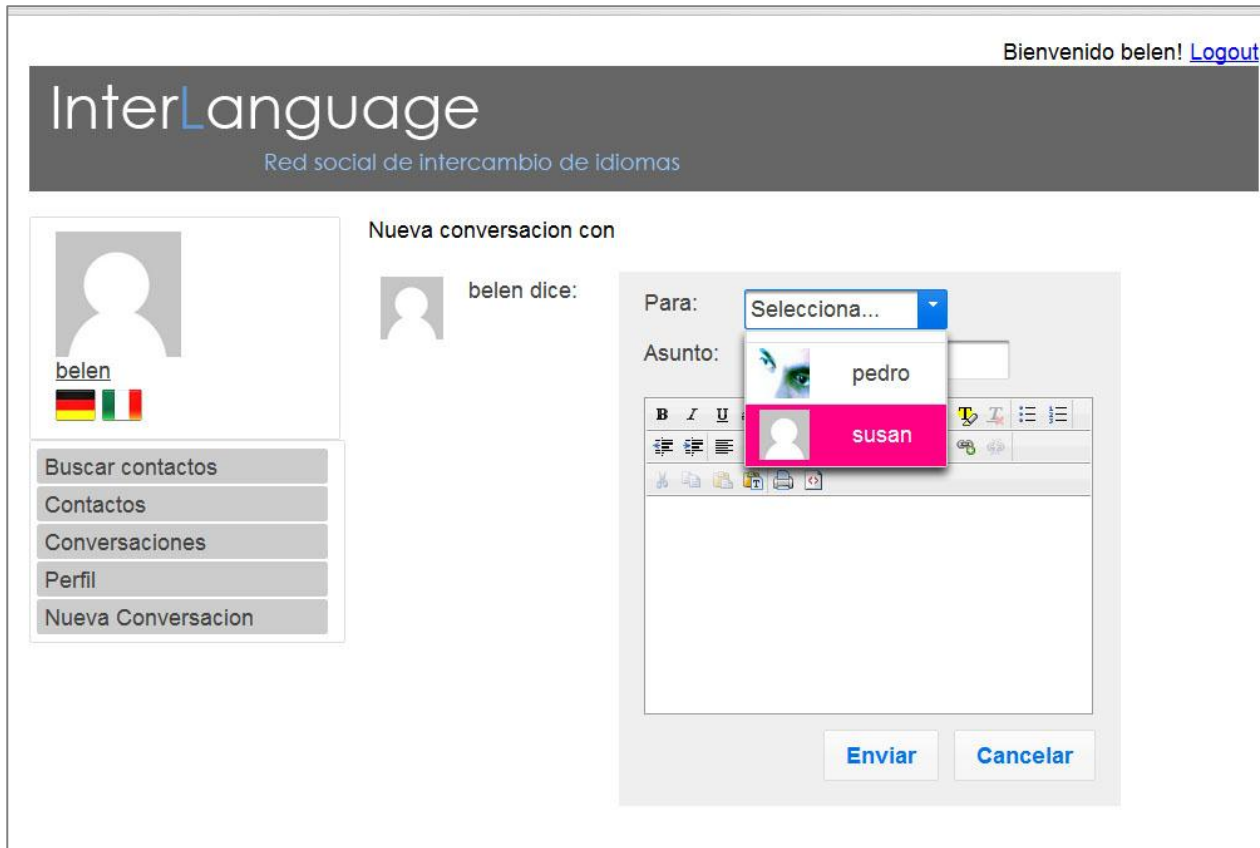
Bienvenido belen! Logout

InterLanguage

Red social de intercambio de idiomas

belen

Buscar contactos
Contactos
Conversaciones
Perfil
Nueva Conversacion

Nueva conversacion con

belen dice:

Para: Selecciona...

pedro

susan

Asunto:

B I U

Enviar Cancelar